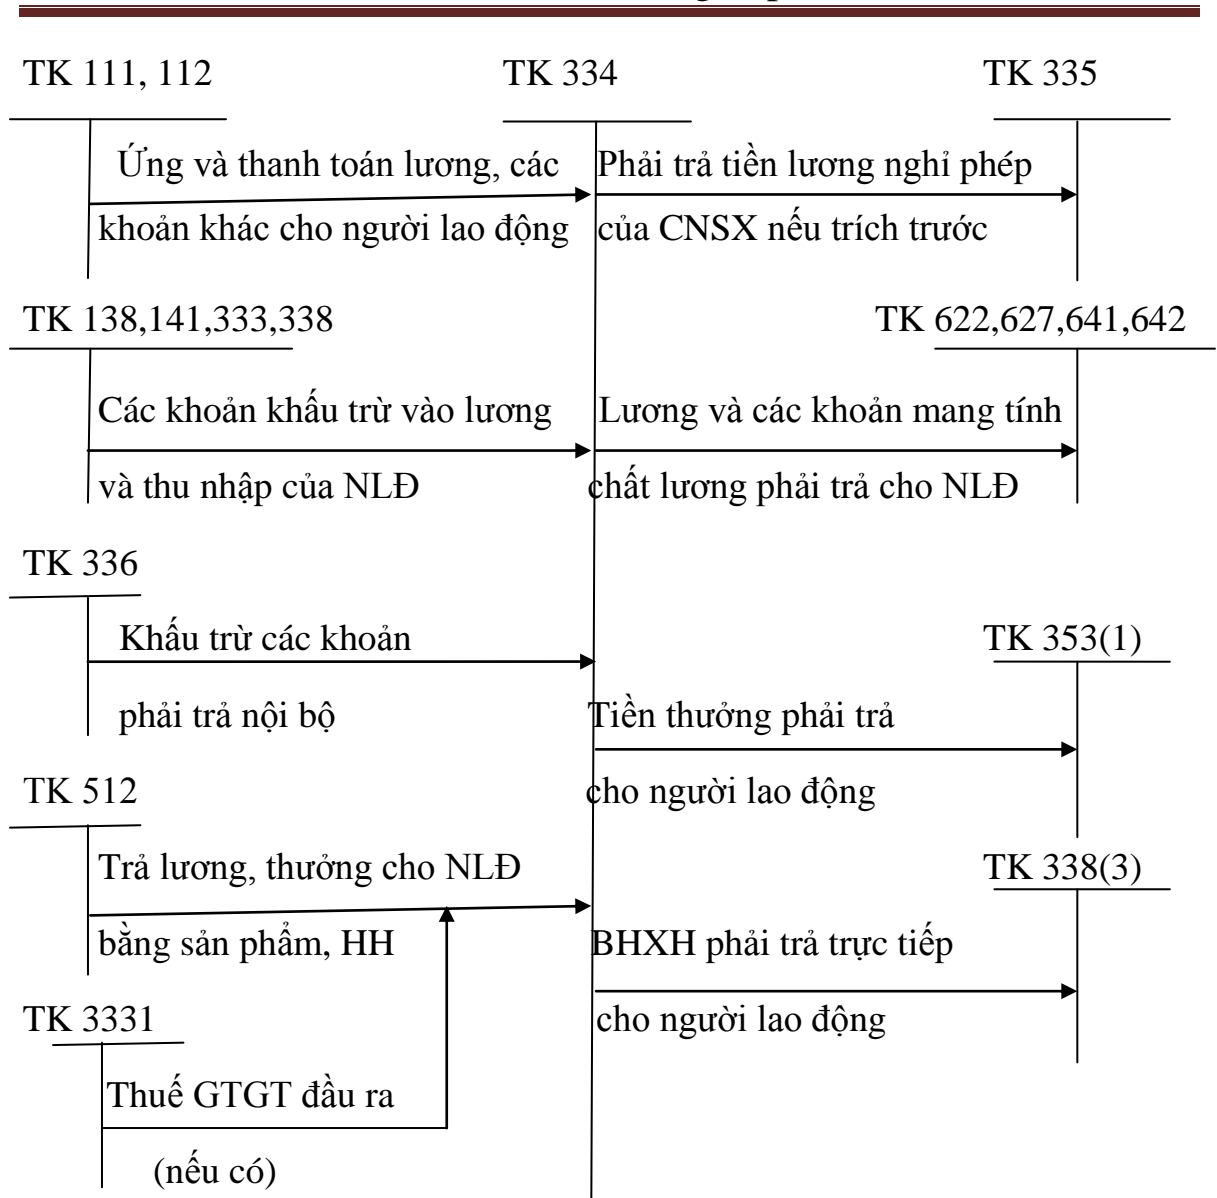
TK 111, 112

TK 334

TK 335

Ứng và thanh toán lương, các khoản khác cho người lao động

Phải trả tiền lương nghỉ phép của CNSX nếu trích trước

TK 138,141,333,338

TK 622,627,641,642

Các khoản khấu trừ vào lương và thu nhập của NLĐ

Lương và các khoản mang tính chất lương phải trả cho NLĐ

TK 336

Khấu trừ các khoản phải trả nội bộ

TK 353(1)

Tiền thưởng phải trả cho người lao động

TK 512

Trả lương, thưởng cho NLĐ bằng sản phẩm, HH

TK 338(3)

BHXH phải trả trực tiếp cho người lao động

TK 3331

Thuế GTGT đầu ra (nếu có)